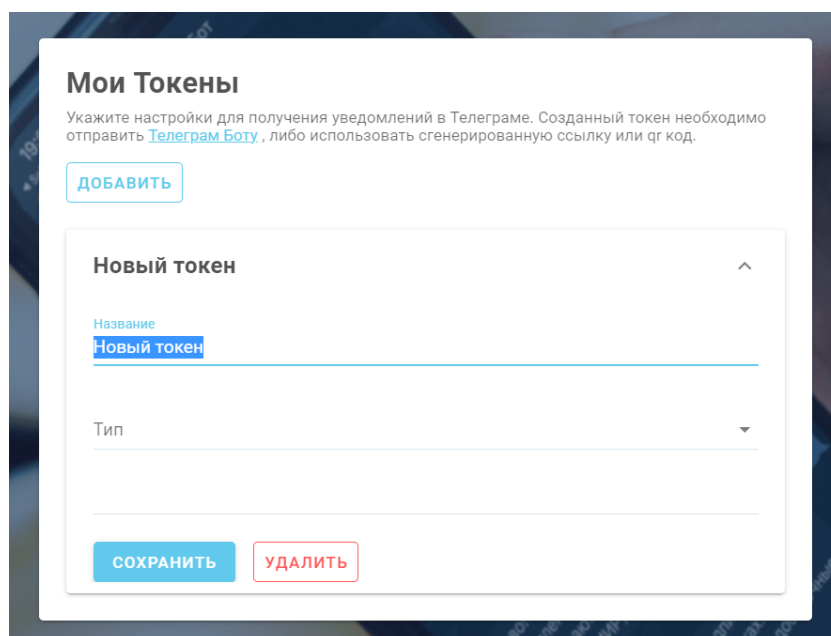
Мои Токены

Укажите настройки для получения уведомлений в Телеграме. Созданный токен необходимо отправить Телеграм Боту , либо использовать сгенерированную ссылку или qr код.

ДОБАВИТЬ

Новый токен

Название
Новый токен

Тип

СОХРАНИТЬ УДАЛИТЬ